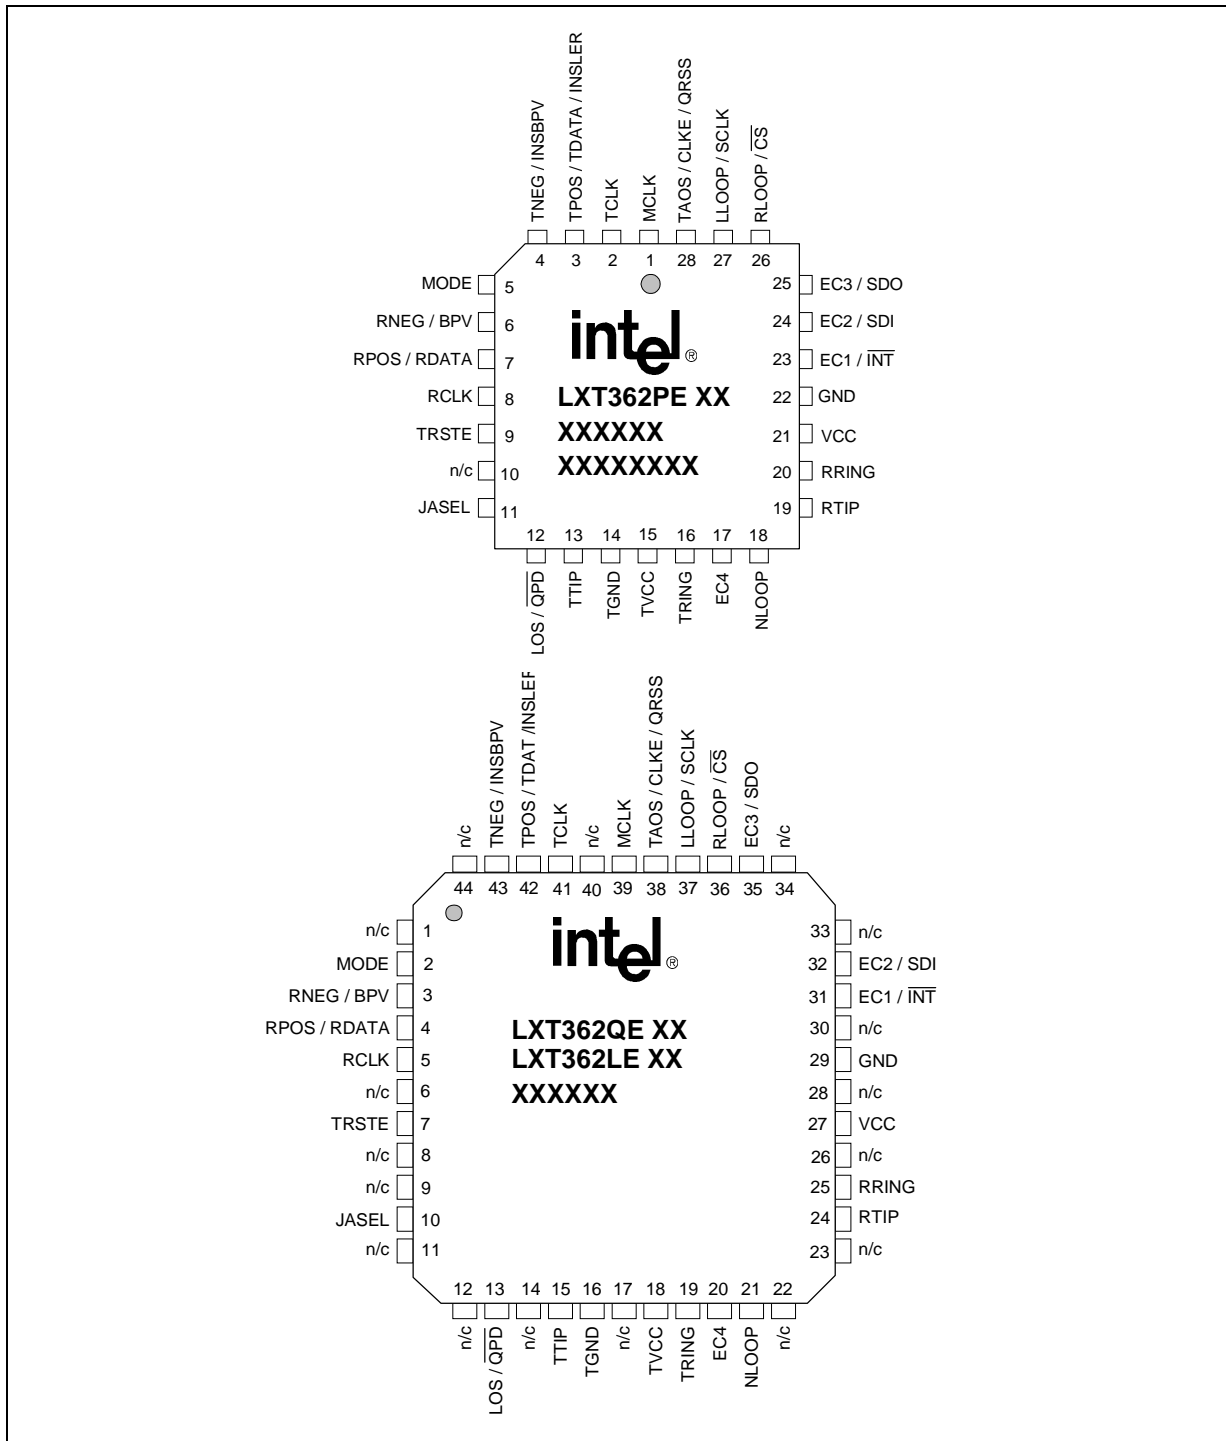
TNEG / INSBPV
TPOS / TDATA / INSLER
TCLK
MCLK
TAOS / CLKE / QRSS
LLOOP / SCLK
RLOOP / $\overline{CS}$

4 3 2 1 28 27 26

MODE 5
RNEG / BPV 6
RPOS / RDATA 7
RCLK 8
TRSTE 9
n/c 10
JASEL 11

25 EC3 / SDO
24 EC2 / SDI
23 EC1 / $\overline{INT}$
22 GND
21 VCC
20 RRING
19 RTIP

intel®
LXT362PE XX
XXXXXX
XXXXXXXX

12 13 14 15 16 17 18
LOS / $\overline{QPD}$
TTIP
TGND
TVCC
TRING
EC4
NLOOP

n/c
TNEG / INSBPV
TPOS / TDAT /INSLEF
TCLK
n/c
MCLK
TAOS / CLKE / QRSS
LLOOP / SCLK
RLOOP / $\overline{CS}$
EC3 / SDO
n/c

44 43 42 41 40 39 38 37 36 35 34

n/c 1
MODE 2
RNEG / BPV 3
RPOS / RDATA 4
RCLK 5
n/c 6
TRSTE 7
n/c 8
n/c 9
JASEL 10
n/c 11

33 n/c
32 EC2 / SDI
31 EC1 / $\overline{INT}$
30 n/c
29 GND
28 n/c
27 VCC
26 n/c
25 RRING
24 RTIP
23 n/c

intel®
LXT362QE XX
LXT362LE XX
XXXXXX

12 13 14 15 16 17 18 19 20 21 22
n/c
LOS / $\overline{QPD}$
n/c
TTIP
TGND
n/c
TVCC
TRING
EC4
NLOOP
n/c